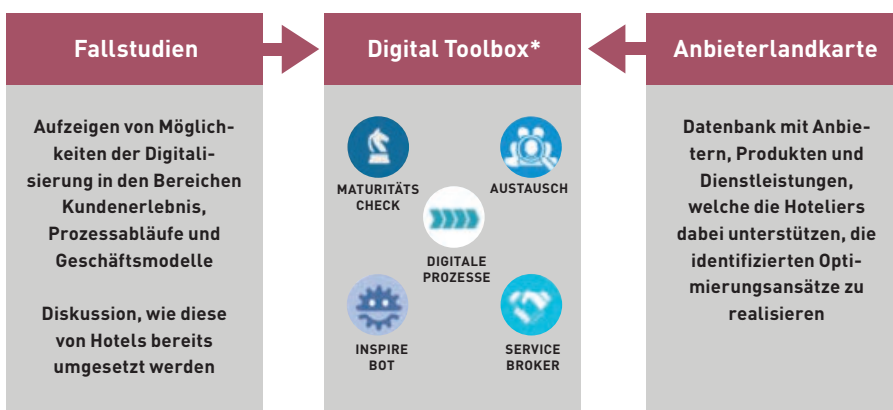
Fallstudien

Aufzeigen von Möglichkeiten der Digitalisierung in den Bereichen Kundenerlebnis, Prozessabläufe und Geschäftsmodelle

Diskussion, wie diese von Hotels bereits umgesetzt werden

Digital Toolbox*

MATURITÄTS CHECK

AUSTAUSCH

DIGITALE PROZESSE

INSPIRE BOT

SERVICE BROKER

Anbieterlandkarte

Datenbank mit Anbietern, Produkten und Dienstleistungen, welche die Hoteliers dabei unterstützen, die identifizierten Optimierungsansätze zu realisieren